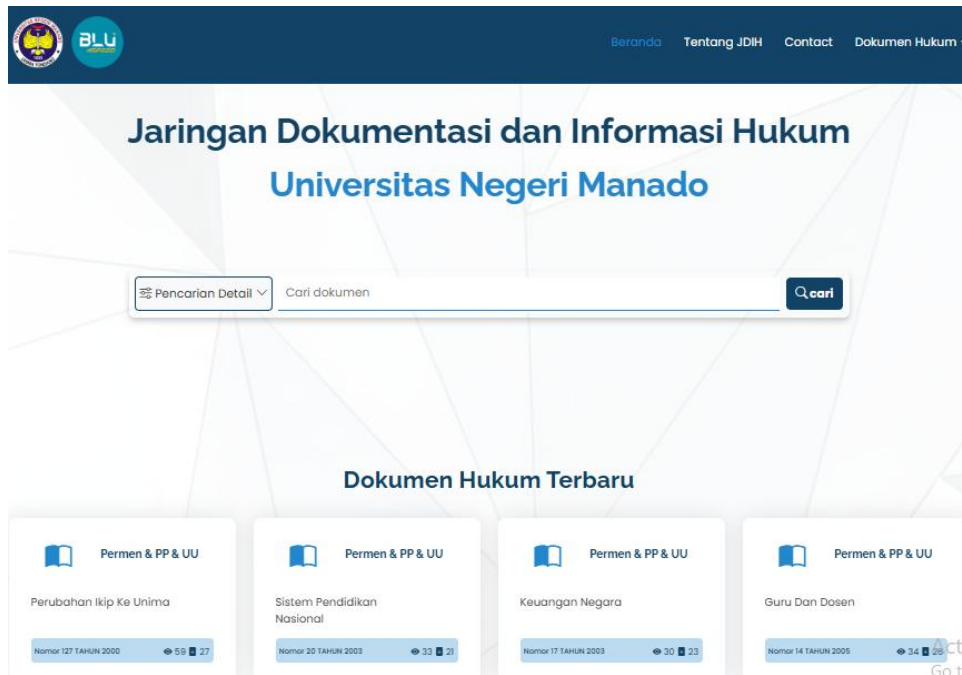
BLU

Beranda Tentang JDIH Contact Dokumen Hukum

Jaringan Dokumentasi dan Informasi Hukum
Universitas Negeri Manado

Pencarian Detail Cari dokumen cari

Dokumen Hukum Terbaru

Permen & PP & UU
Perubahan Ikip Ke Unima
Nomor 127 TAHUN 2000 59 27

Permen & PP & UU
Sistem Pendidikan Nasional
Nomor 20 TAHUN 2003 33 21

Permen & PP & UU
Keuangan Negara
Nomor 17 TAHUN 2003 30 23

Permen & PP & UU
Guru Dan Dosen
Nomor 14 TAHUN 2005 34 28

Act
Go t